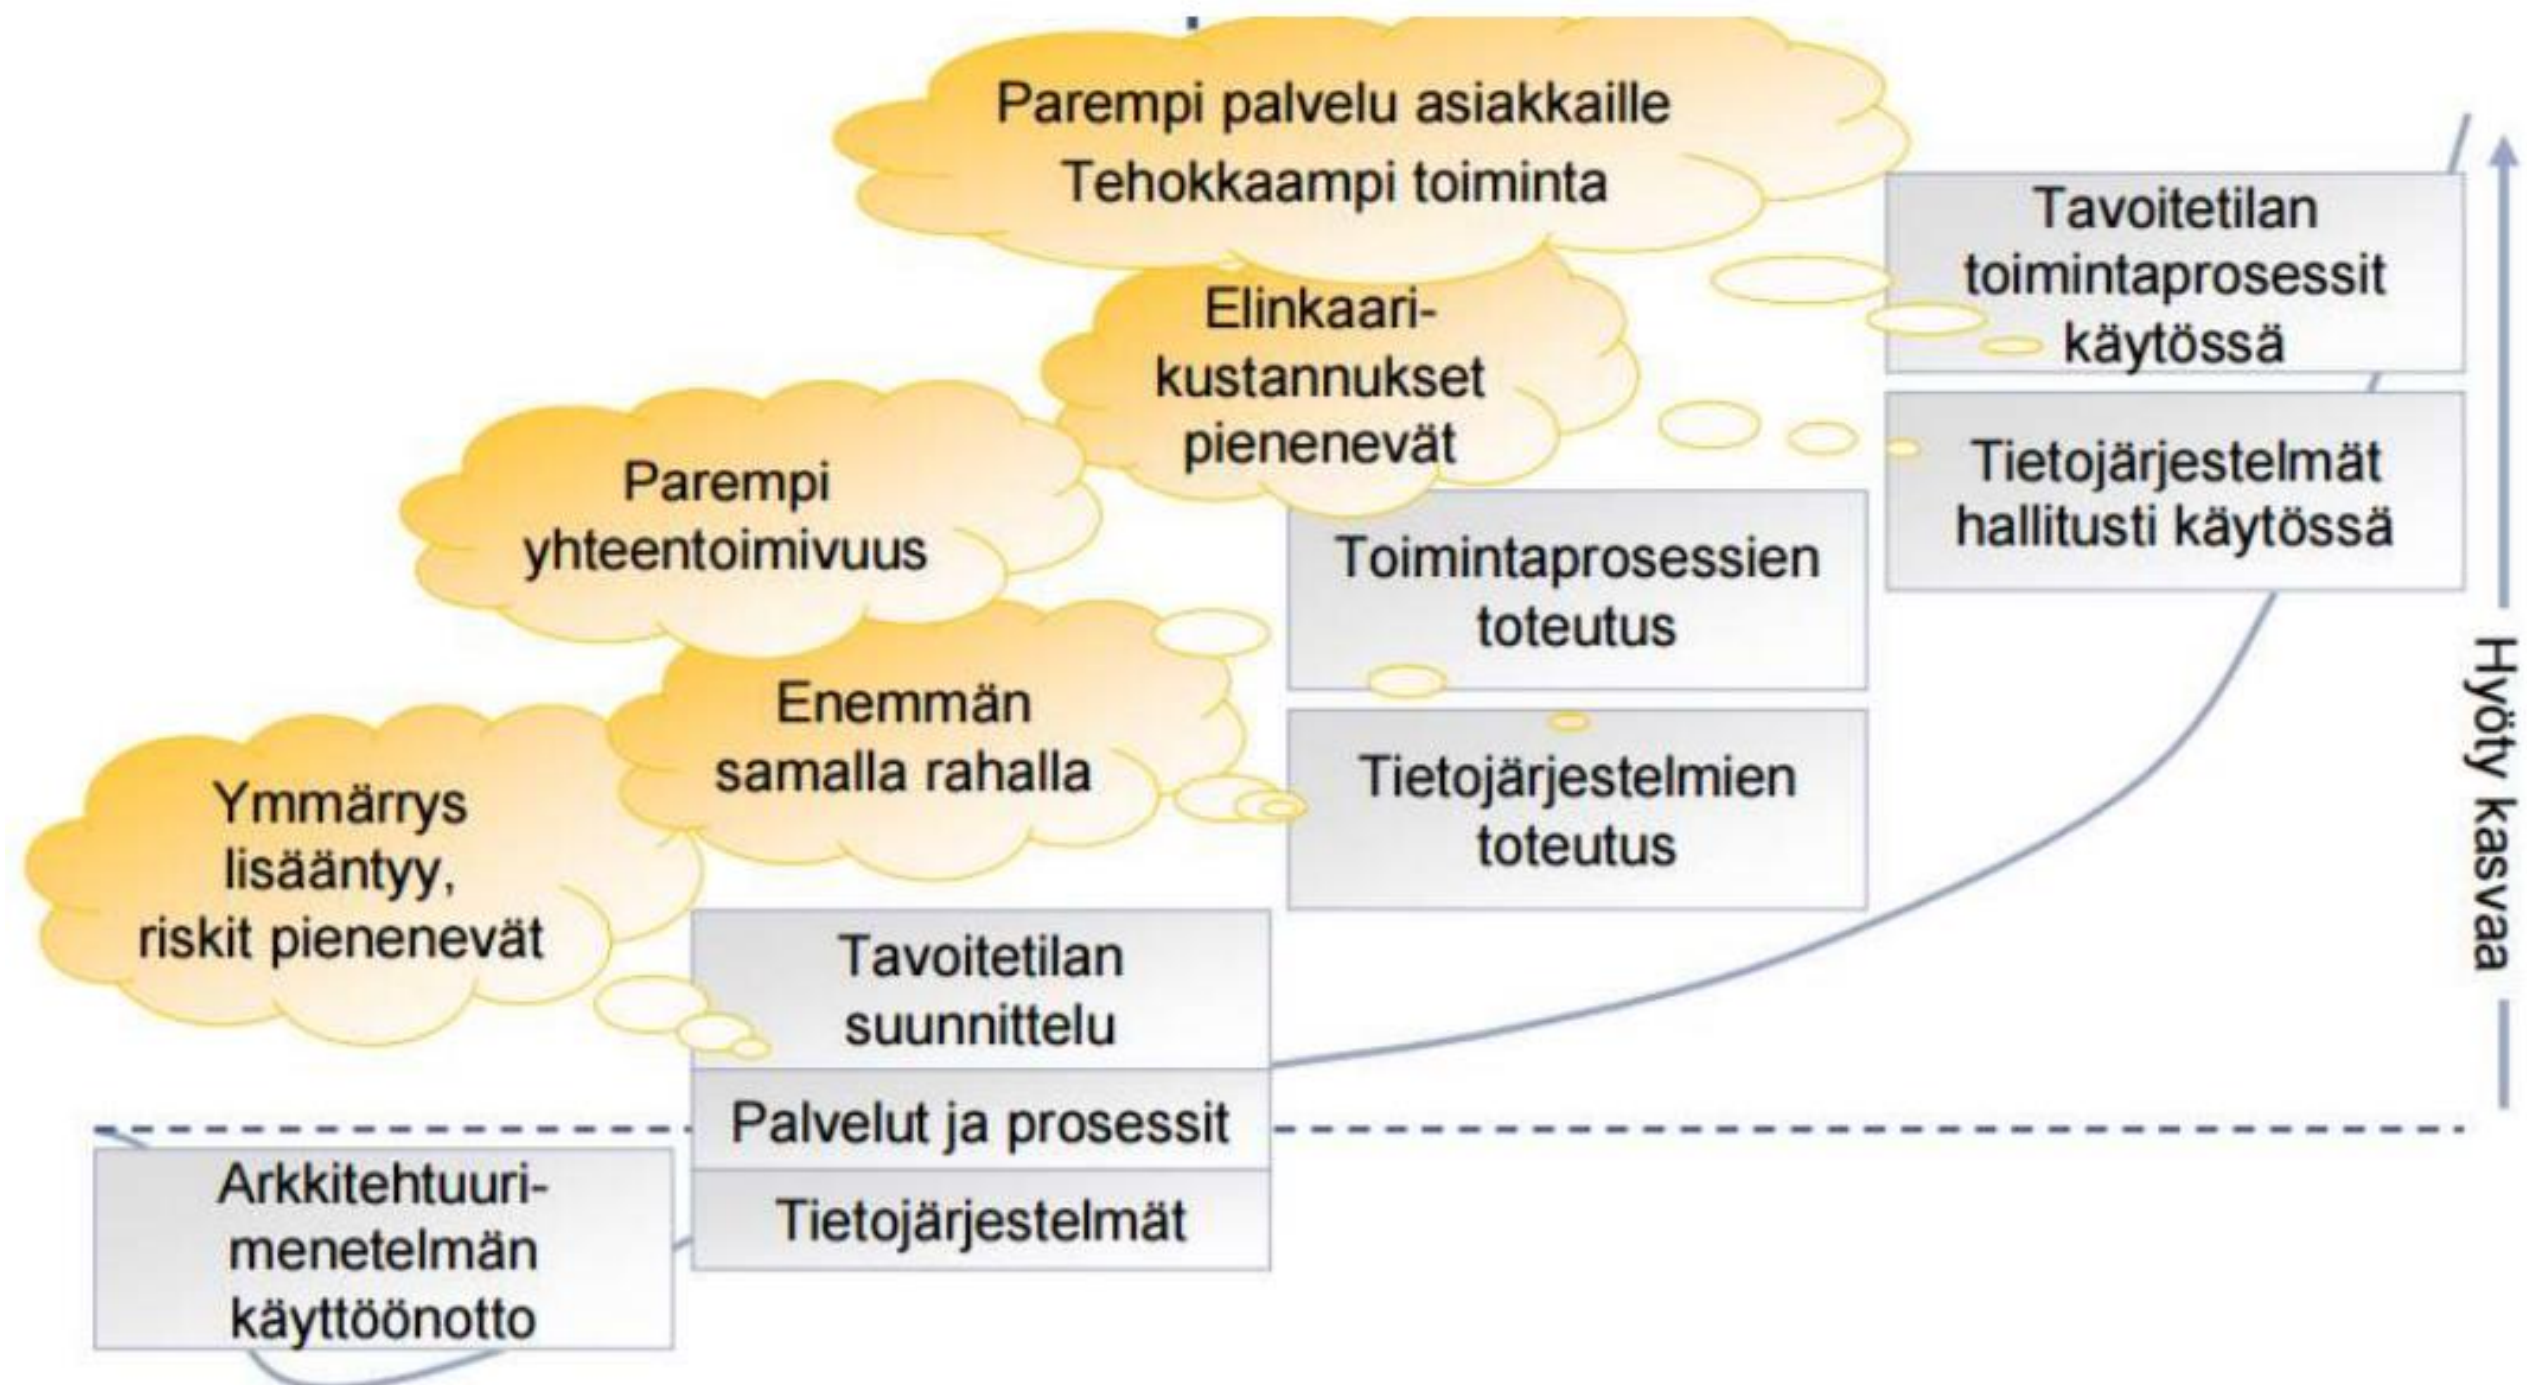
Parempi palvelu asiakkaille
Tehokkaampi toiminta

Elinkaarikustannukset pienenevät

Parempi yhteentoimivuus

Enemmän samalla rahalla

Ymmärrys lisääntyy, riskit pienenevät

Tavoitetilan toimintaprosessit käytössä

Tietojärjestelmät hallitusti käytössä

Toimintaprosessien toteutus

Tietojärjestelmien toteutus

Tavoitetilan suunnittelu

Palvelut ja prosessit

Tietojärjestelmät

Arkkitehtuurimenetelmän käyttöönotto

Hyöty kasvaa